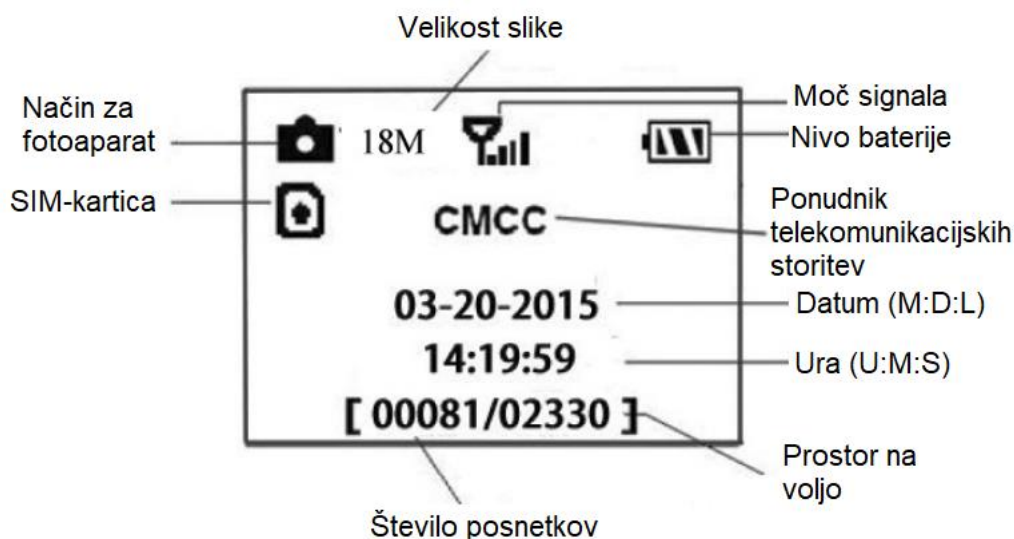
Velikost slike

Način za fotoaparat

18M

Moč signala

Nivo baterije

SIM-kartica

CMCC

Ponudnik telekomunikacijskih storitev

03-20-2015

Datum (M:D:L)

14:19:59

Ura (U:M:S)

[ 00081/02330 ]

Prostor na voljo

Število posnetkov